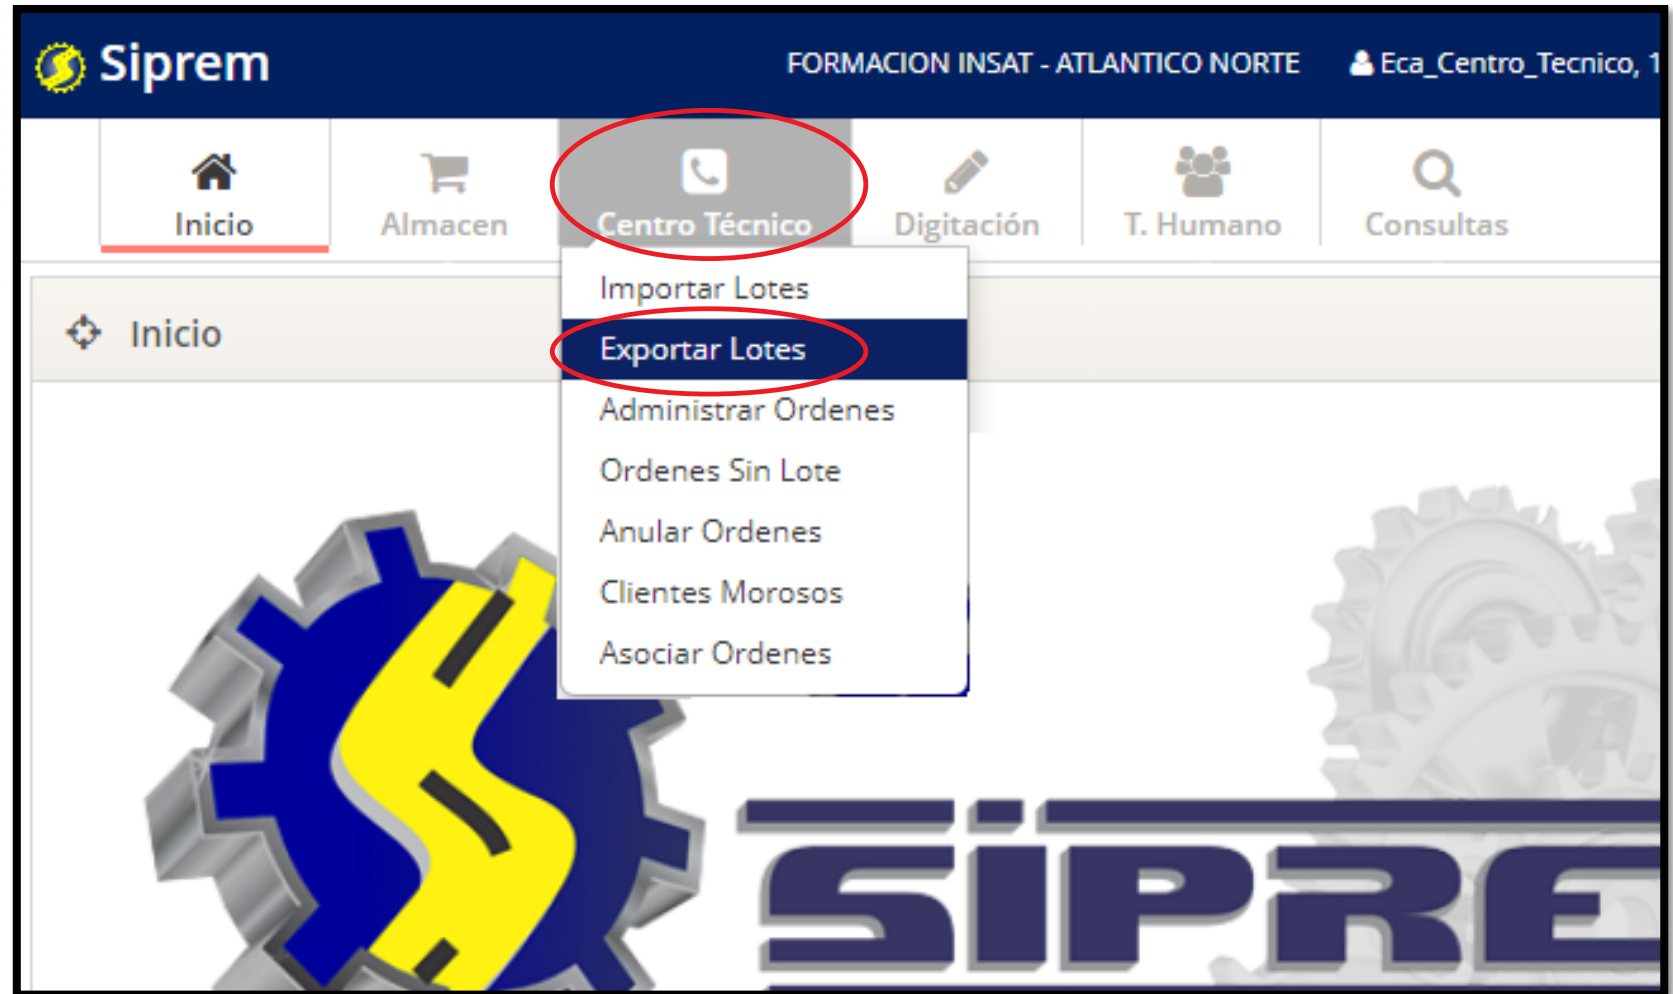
Siprem

FORMACION INSAT - ATLANTICO NORTE

Eca_Centro_Tecnico, 1

Inicio

Almacen

Centro Técnico

Digitación

T. Humano

Consultas

Inicio

Importar Lotes

Exportar Lotes

Administrar Ordenes

Ordenes Sin Lote

Anular Ordenes

Clientes Morosos

Asociar Ordenes

SIPRE